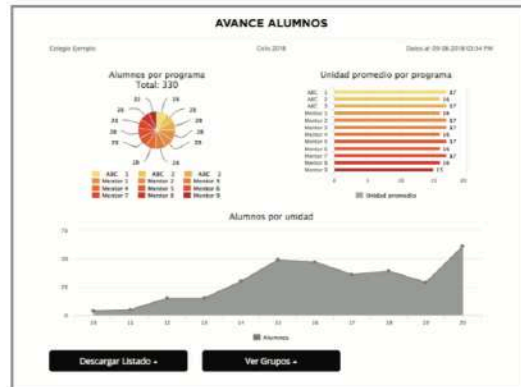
AVANCE ALUMNOS

Colegio Ejemplo

Ciclo 2018

Datos al: 09-08-2018 03:34 PM

Alumnos por programa
Total: 330

31 | 39
28 | 28
29 | 28
28 | 28
28 | 24

| ABC 1 | ABC 2 | ABC 3 |
|---|---|---|
| Mentor 1 | Mentor 2 | Mentor 3 |
| Mentor 4 | Mentor 5 | Mentor 6 |
| Mentor 7 | Mentor 8 | Mentor 9 |

Unidad promedio por programa

ABC 1
ABC 2
ABC 3
Mentor 1
Mentor 2
Mentor 3
Mentor 4
Mentor 5
Mentor 6
Mentor 7
Mentor 8
Mentor 9

17
16
17
16
17
17
16
17
16
17
16
15

0 5 10 15 20

Unidad promedio

Alumnos por unidad

75
50
25
0

10 11 12 13 14 15 16 17 18 19 20

Alumnos

Descargar Listado
Ver Grupos